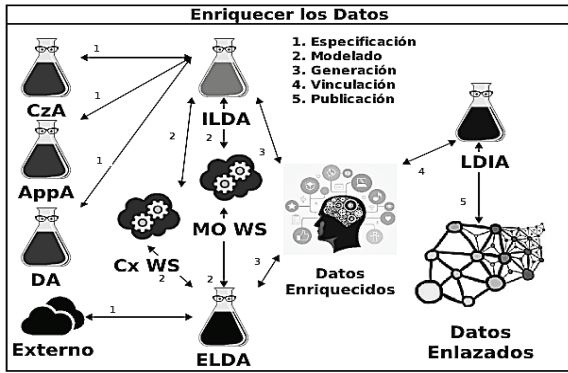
Enriquecer los Datos

1. Especificación
2. Modelado
3. Generación
4. Vinculación
5. Publicación

1
1
1
CzA
AppA
DA
ILDA
2
2
3
MO WS
Cx WS
2
2
3
Datos Enriquecidos
4
LDIA
5
1
Externo
ELDA
Datos Enlazados